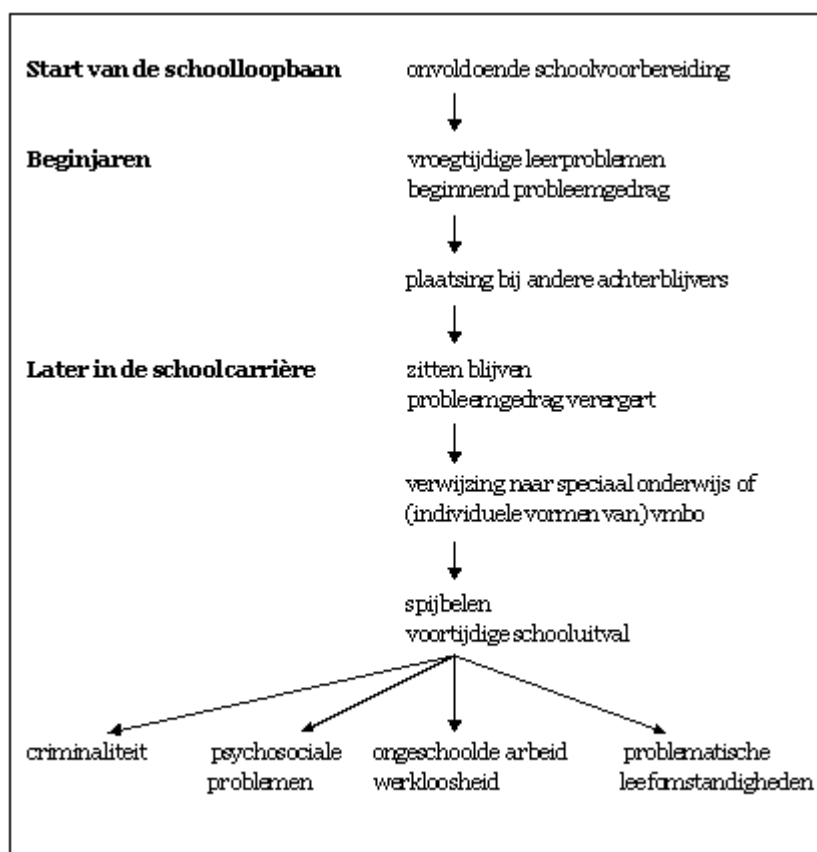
**Start van de schoolloopbaan** onvoldoende schoolvoorbereiding

**Beginjaren** vroegtijdige leerproblemen
beginnend probleemgedrag

plaatsing bij andere achterblijvers

**Later in de schoolcarrière** zitten blijven
probleemgedrag verergert

verwijzing naar speciaal onderwijs of (individuele vormen van) vmbo

spijbelen
voortijdige schooluitval

criminaliteit

psychosociale problemen

ongeschoolde arbeid werkloosheid

problematische leefomstandigheden